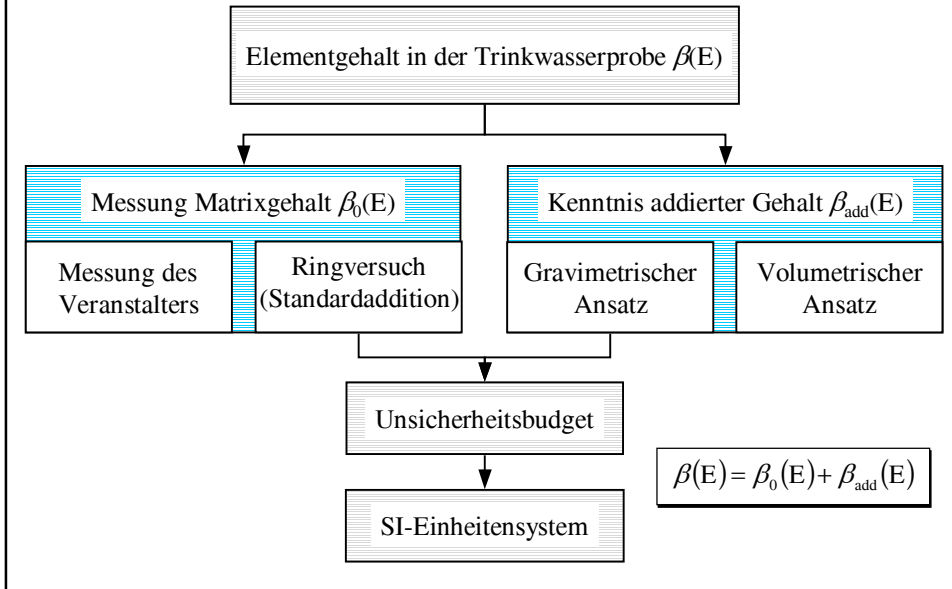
Elementgehalt in der Trinkwasserprobe $\beta$(E)

Messung Matrixgehalt $\beta_0$(E)

Kenntnis addierter Gehalt $\beta_{add}$(E)

Messung des Veranstalters

Ringversuch (Standardaddition)

Gravimetrischer Ansatz

Volumetrischer Ansatz

Unsicherheitsbudget

$\beta(E) = \beta_0(E) + \beta_{add}(E)$

SI-Einheitensystem